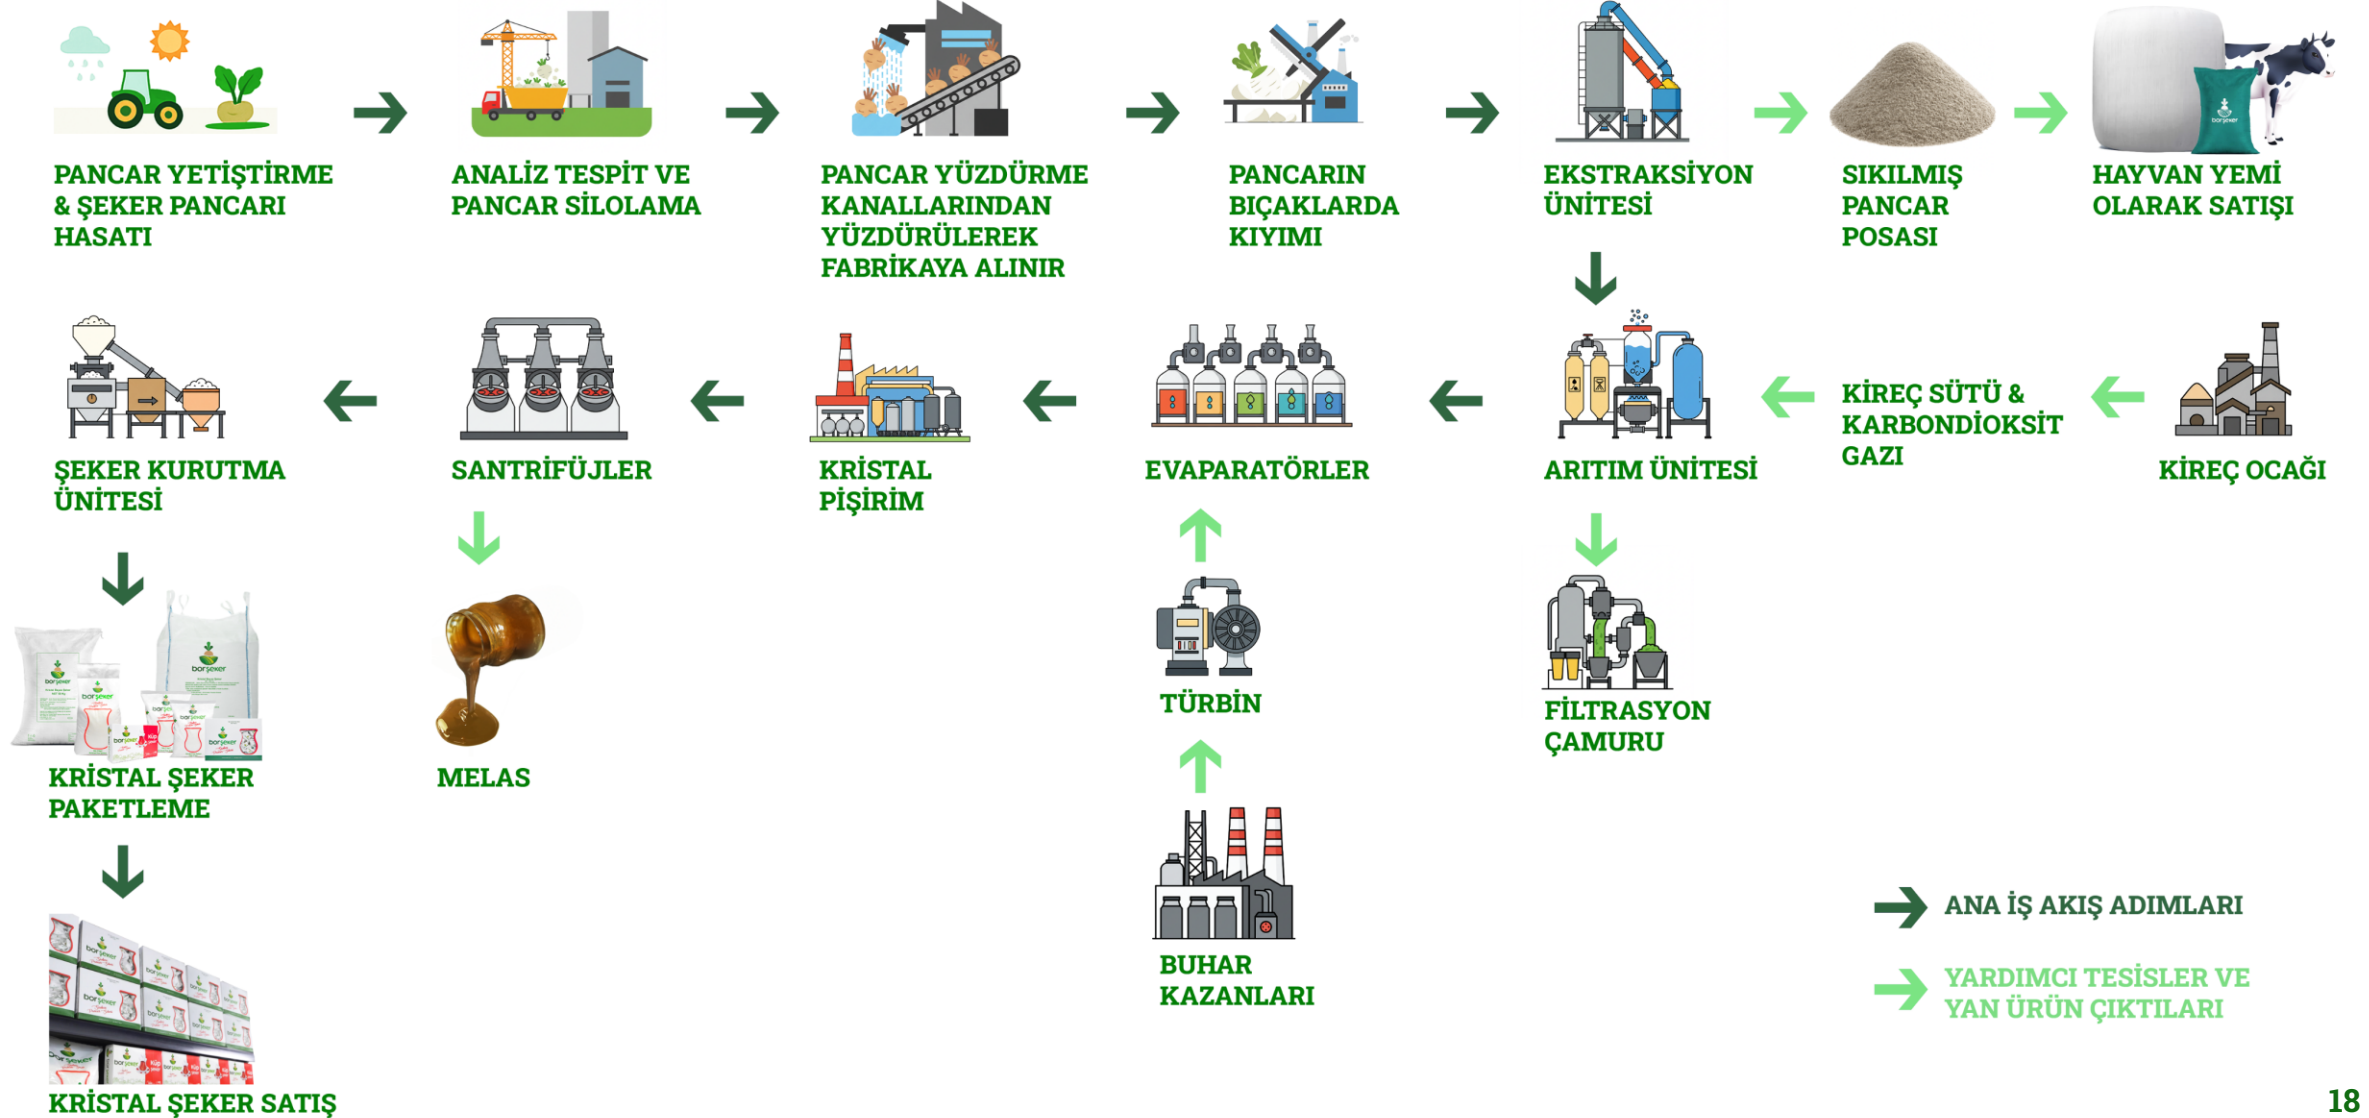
PANCAR YETİŞTİRME & ŞEKER PANCARI HASATI

ANALİZ TESPİT VE PANCAR SİLOLAMA

PANCAR YÜZDÜRME KANALLARINDAN YÜZDÜRÜLEREK FABRİKAYA ALINIR

PANCARIN BIÇAKLARDA KIYIMI

EKSTRAKSİYON ÜNİTESİ

SIKILMIŞ PANCAR POSASI

HAYVAN YEMİ OLARAK SATIŞI

ŞEKER KURUTMA ÜNİTESİ

SANTRİFÜJLER

KRİSTAL PİŞİRİM

EVAPARATÖRLER

ARITIM ÜNİTESİ

KİREÇ SÜTÜ & KARBONDİOKSİT GAZI

KİREÇ OCAĞI

KRİSTAL ŞEKER PAKETLEME

MELAS

TÜRBİN

FİLTRASYON ÇAMURU

BUHAR KAZANLARI

KRİSTAL ŞEKER SATIŞ

ANA İŞ AKIŞ ADIMLARI

YARDIMCI TESİSLER VE YAN ÜRÜN ÇIKTILARI

18